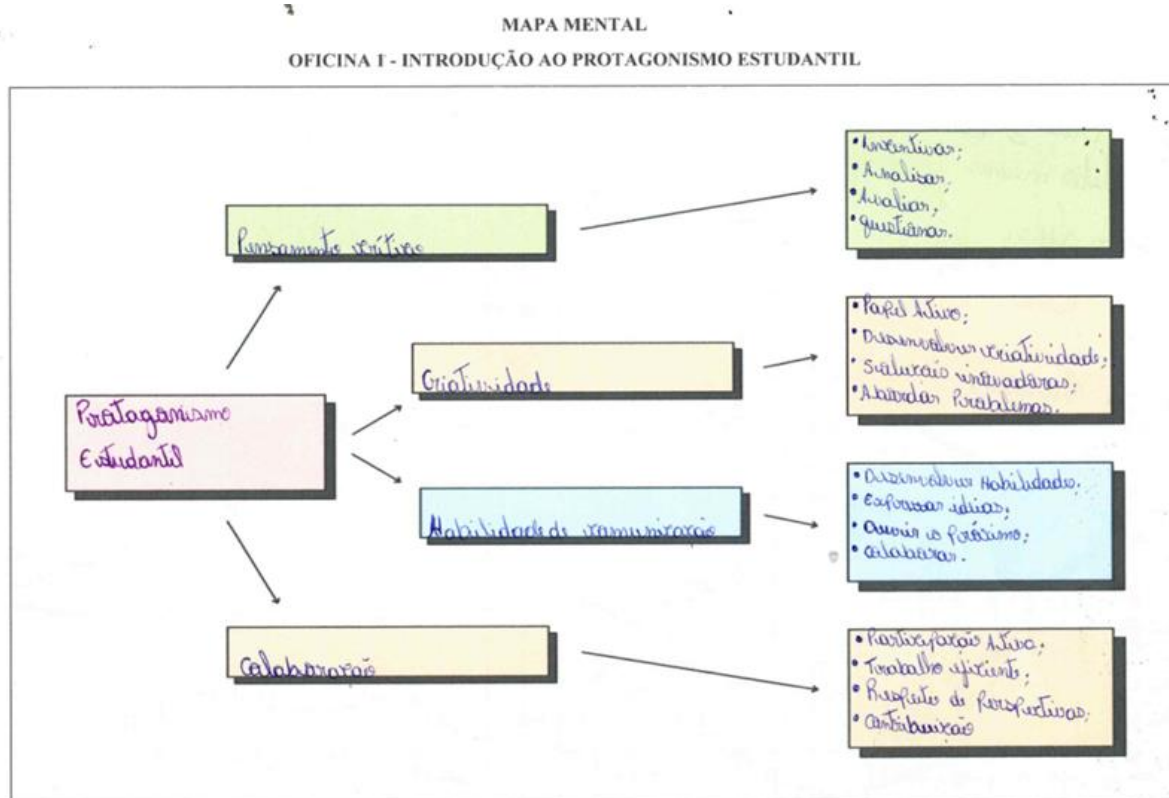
MAPA MENTAL

OFICINA I - INTRODUÇÃO AO PROTAGONISMO ESTUDANTIL

Protagonismo Estudantil

Pensamento crítico

• Incentivar;
• Analisar;
• Avaliar;
• questionar.

Criatividade

• Papel Ativo;
• Desenvolver criatividade;
• Soluções inovadoras;
• Abordar problemas.

Habilidade de comunicação

• Desenvolver Habilidades.
• Expressar ideias;
• Ouvir o próximo;
• colaborar.

Colaboração

• Participação Ativa;
• Trabalho eficiente;
• Respeito de Perspectivas;
• contribuição